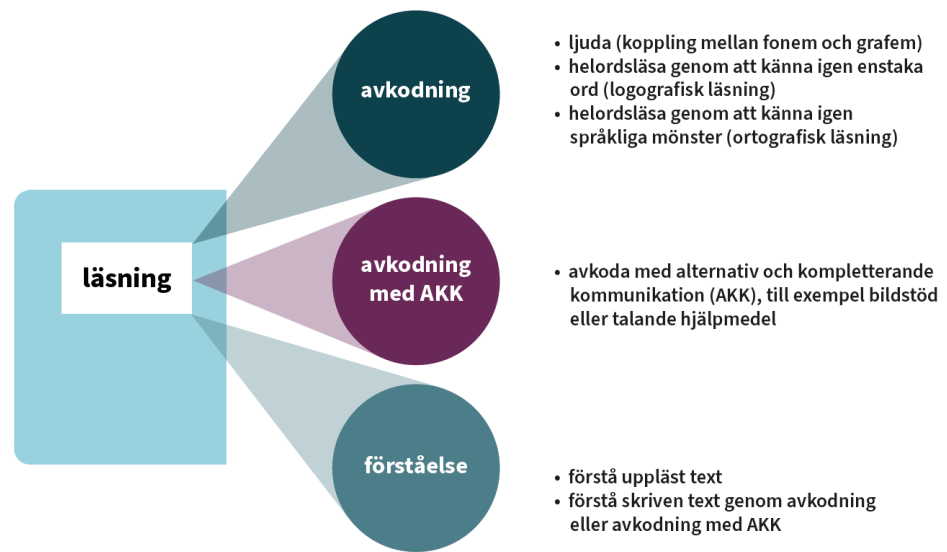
läsning

avkodning

- ljuda (koppling mellan fonem och grafem)
- helordsläsa genom att känna igen enstaka ord (logografisk läsning)
- helordsläsa genom att känna igen språkliga mönster (ortografisk läsning)

avkodning med AKK

- avkoda med alternativ och kompletterande kommunikation (AKK), till exempel bildstöd eller talande hjälpmedel

förståelse

- förstå uppläst text
- förstå skriven text genom avkodning eller avkodning med AKK